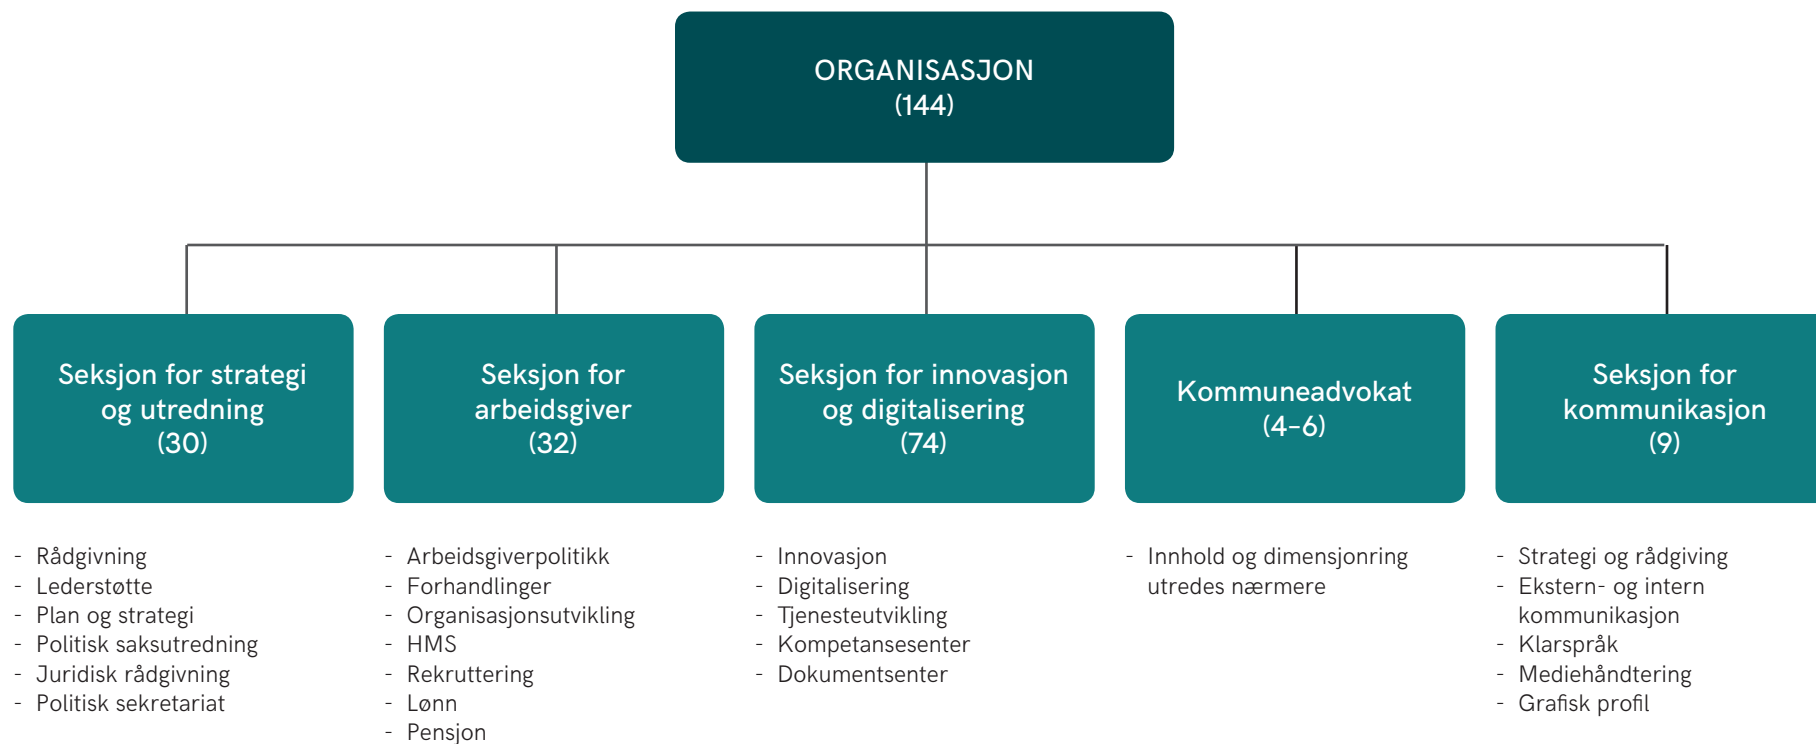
ORGANISASJON
(144)

Seksjon for strategi og utredning
(30)

- Rådgivning
- Lederstøtte
- Plan og strategi
- Politisk saksutredning
- Juridisk rådgivning
- Politisk sekretariat

Seksjon for arbeidsgiver
(32)

- Arbeidsgiverpolitikk
- Forhandlinger
- Organisasjonsutvikling
- HMS
- Rekruttering
- Lønn
- Pensjon

Seksjon for innovasjon og digitalisering
(74)

- Innovasjon
- Digitalisering
- Tjenesteutvikling
- Kompetansesenter
- Dokumentsenter

Kommuneadvokat
(4-6)

- Innhold og dimensjonring utredes nærmere

Seksjon for kommunikasjon
(9)

- Strategi og rådgiving
- Ekstern- og intern kommunikasjon
- Klarspråk
- Mediehåndtering
- Grafisk profil